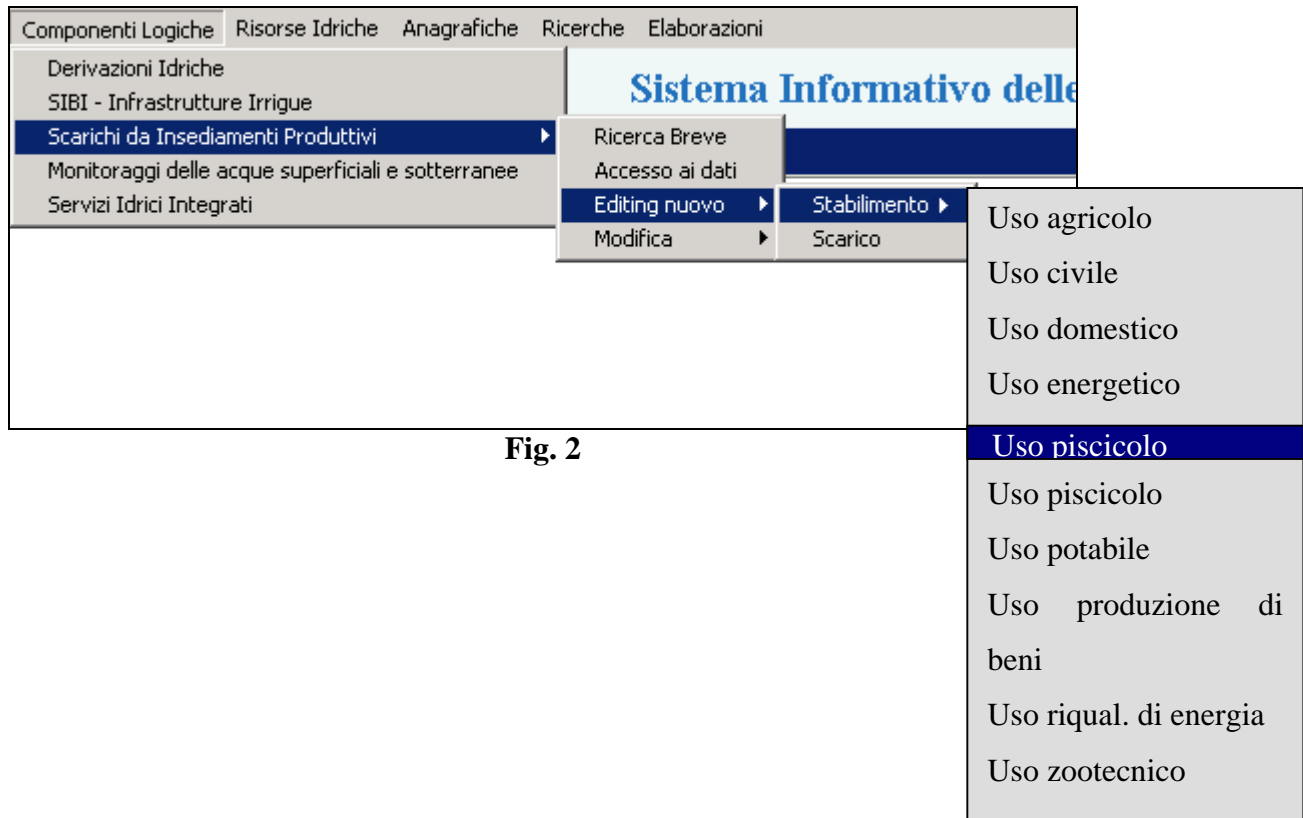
Componenti Logiche Risorse Idriche Anagrafiche Ricerche Elaborazioni

Derivazioni Idriche
SIBI - Infrastrutture Irrigue
Scarichi da Insediamenti Produttivi
Monitoraggi delle acque superficiali e sotterranee
Servizi Idrici Integrati

Sistema Informativo delle

Ricerca Breve
Accesso ai dati
Editing nuovo
Modifica

Stabilimento
Scarico

Uso agricolo
Uso civile
Uso domestico
Uso energetico
Uso piscicolo
Uso piscicolo
Uso potabile
Uso produzione di beni
Uso riqual. di energia
Uso zootecnico

Fig. 2